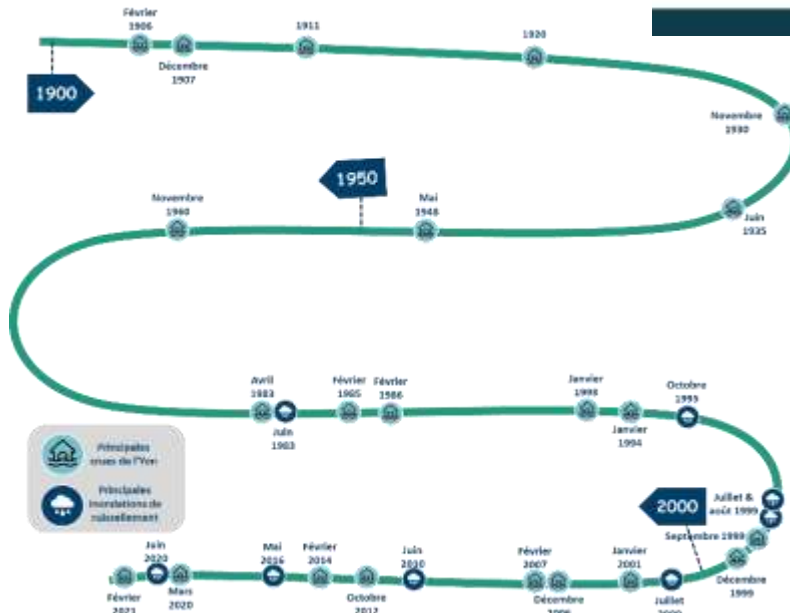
Février 1906

Décembre 1907

1911

1920

1900

Novembre 1930

1950

Novembre 1960

Mai 1948

Juin 1935

Avril 1983

Juin 1983

Février 1985

Février 1986

Janvier 1990

Janvier 1994

Octobre 1993

Principales crues de l'Yon

Principales inondations de ruissellement

2000

Juillet & août 1999

Septembre 1999

Décembre 1999

Juin 2020

Février 2021

Mars 2020

Mai 2016

Février 2014

Octobre 2012

Juin 2010

Février 2007

Décembre 2006

Janvier 2001

Juillet 2000